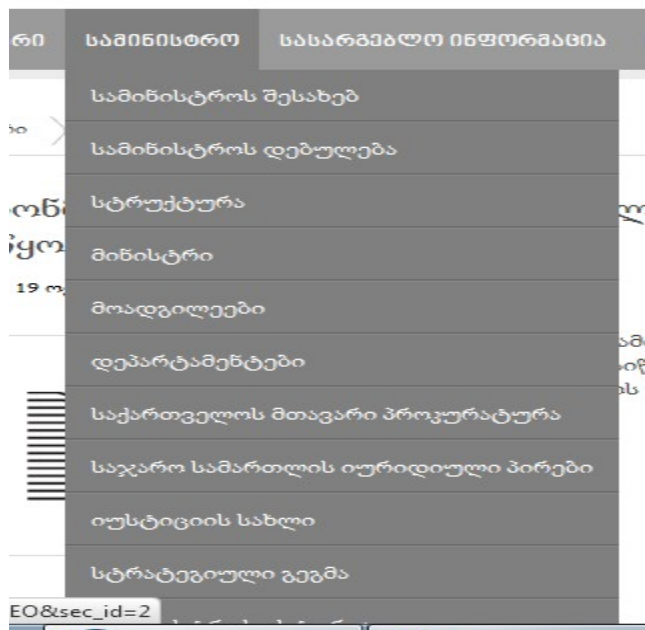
რო
სამინისტრო
სასარგებლო ინფორმაცია

სამინისტროს შესახებ
სამინისტროს დებულება
სტრუქტურა
მინისტრი
მოადგილეები
დეპარტამენტები
საქართველოს მთავარი პროკურატურა
საჯარო სამართლის იურიდიული პირები
იუსტიციის სახლი
სტრატეგიული გეგმა

ოი
ონ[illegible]
ჭყო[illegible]
19 ო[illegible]
EO&sec_id=2